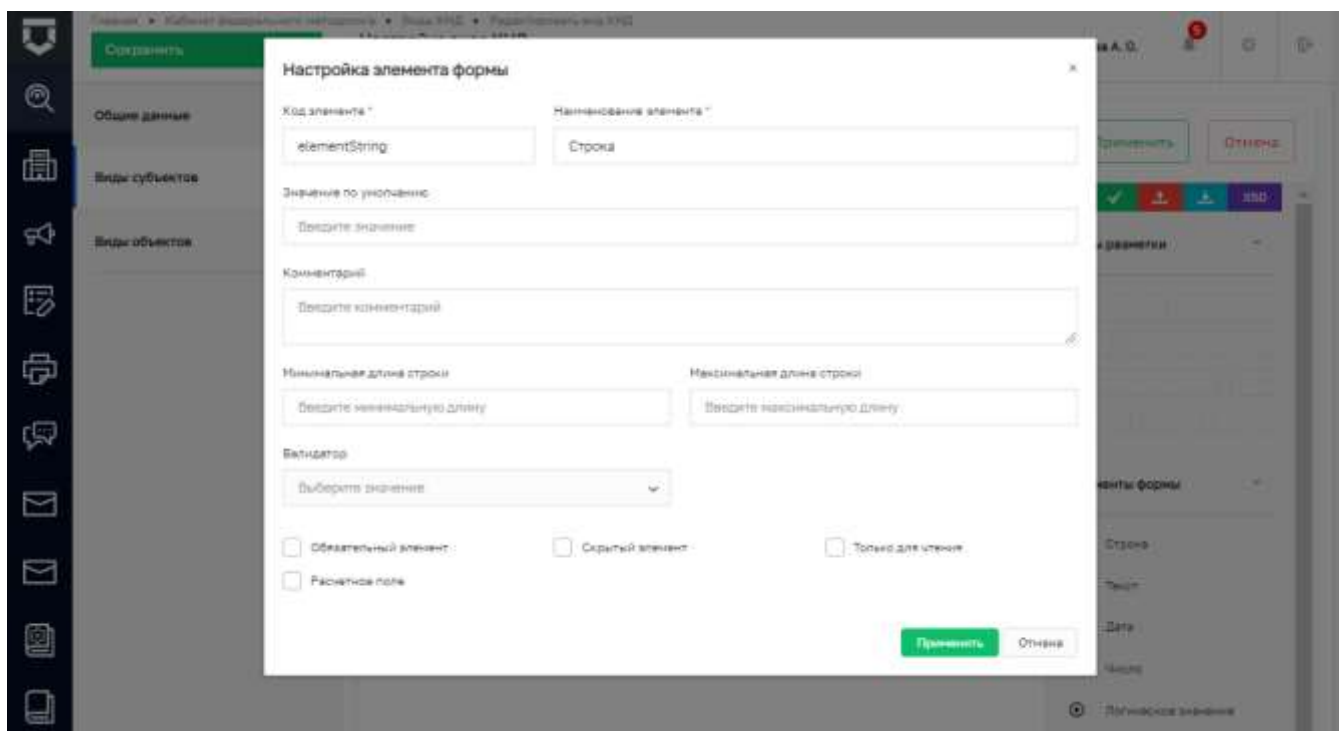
Главная • Кабинет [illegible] • Виды КНД • Редактировать вид КНД

Сохранить

Общие данные

Виды субъектов

Виды объектов

а А. О.

9

Применить

Отмена

XSD

разметки

енты формы

Строка

Текст

Дата

Число

Логическое значение

Настройка элемента формы

×

Код элемента *

elementString

Наименование элемента *

Строка

Значение по умолчанию

Введите значение

Комментарий

Введите комментарий

Минимальная длина строки

Введите минимальную длину

Максимальная длина строки

Введите максимальную длину

Валидатор

Выберите значение

Обязательный элемент

Скрытый элемент

Только для чтения

Расчетное поле

Применить

Отмена